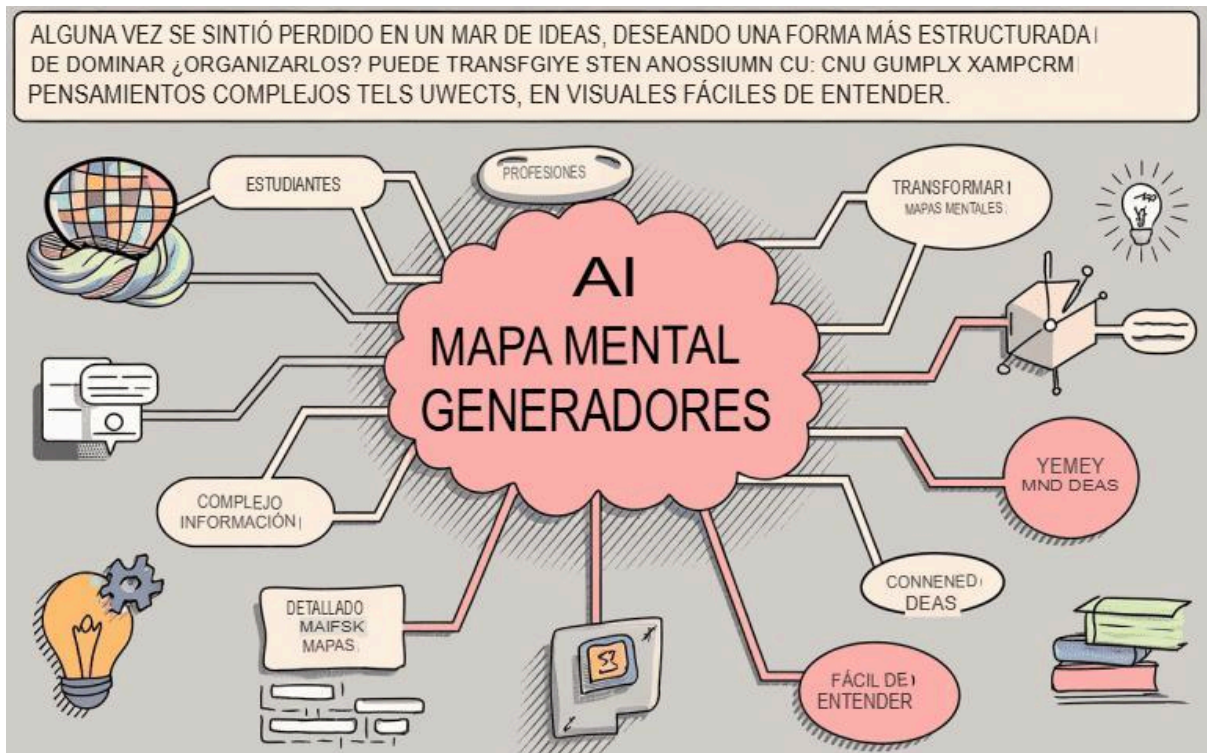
ALGUNA VEZ SE SINTIÓ PERDIDO EN UN MAR DE IDEAS, DESEANDO UNA FORMA MÁS ESTRUCTURADA DE DOMINAR ¿ORGANIZARLOS? PUEDE TRANSFGIYE STEN ANOSSIUMN CU: CNU GUMPLX XAMPCRM PENSAMIENTOS COMPLEJOS TELS UWECTS, EN VISUALES FÁCILES DE ENTENDER.

ESTUDIANTES

PROFESIONES

TRANSFORMAR
MAPAS MENTALES

AI
MAPA MENTAL
GENERADORES

YEMEY
MND DEAS

COMPLEJO
INFORMACIÓN

CONNENED
DEAS

DETALLADO
MAIFSK
MAPAS

FÁCIL DE
ENTENDER